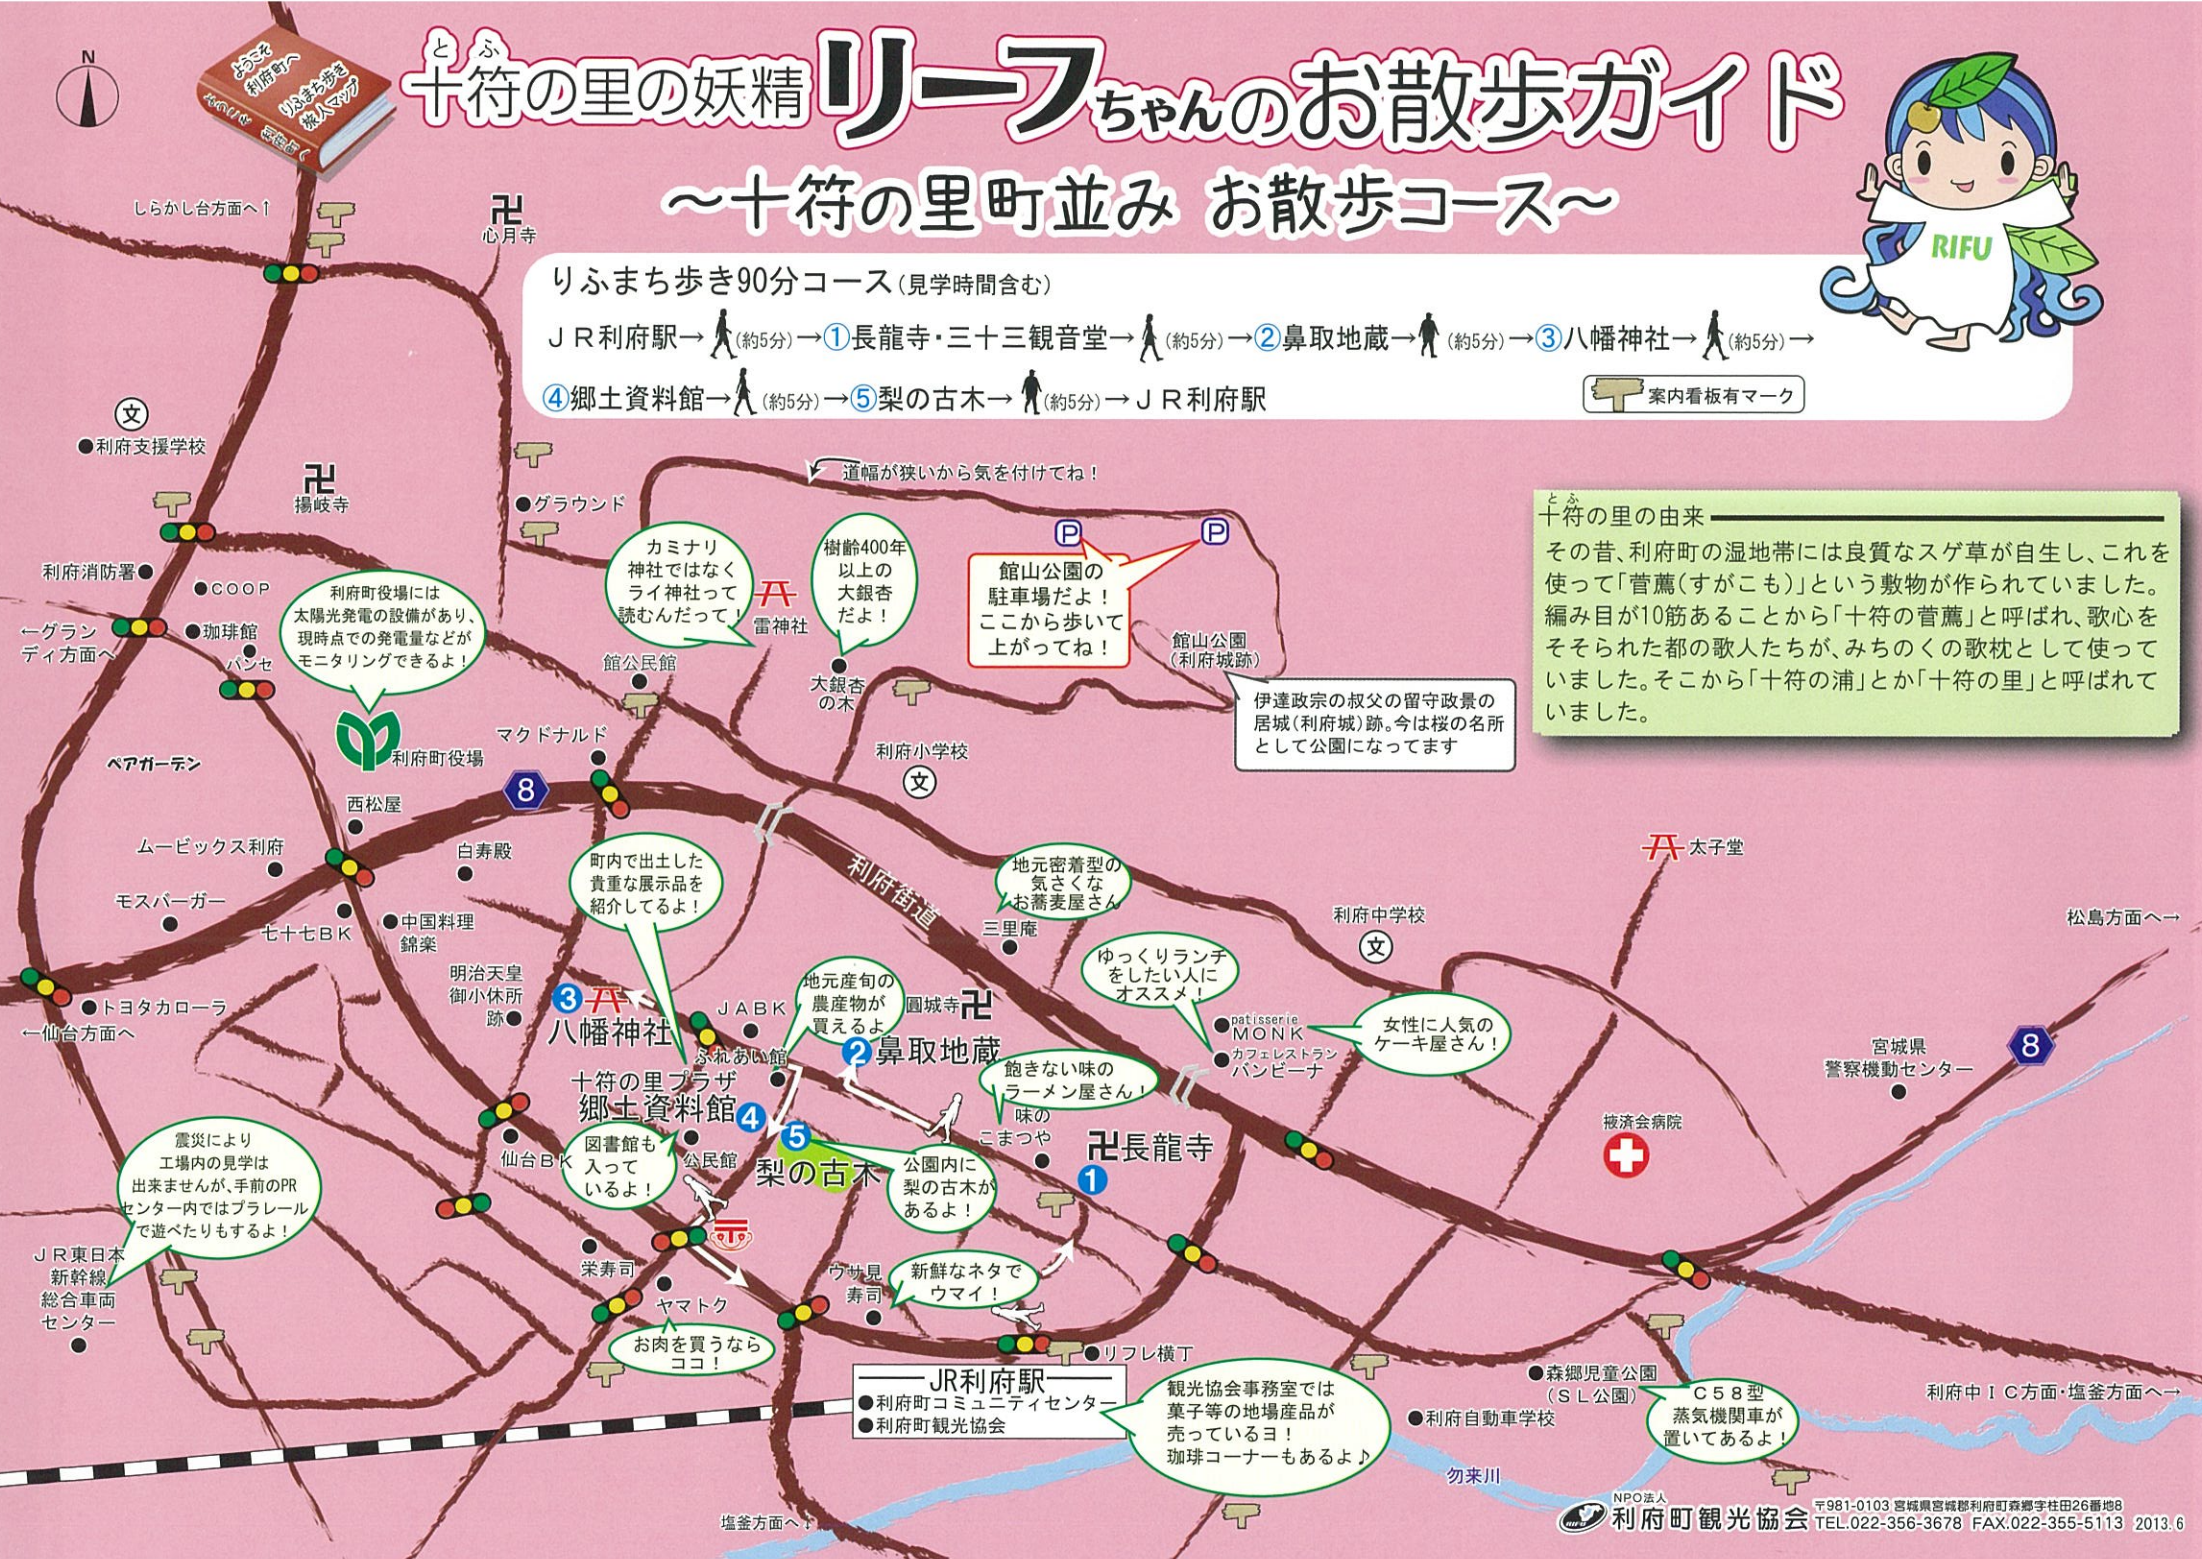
十符(とふ)の里の妖精リーフちゃんのお散歩ガイド
～十符の里町並み お散歩コース～

ようこそ利府町へ りふまち歩き旅人マップ

N

RIFU

りふまち歩き90分コース(見学時間含む)
ＪＲ利府駅→(約5分)→①長龍寺・三十三観音堂→(約5分)→②鼻取地蔵→(約5分)→③八幡神社→(約5分)→④郷土資料館→(約5分)→⑤梨の古木→(約5分)→ＪＲ利府駅

案内看板有マーク

十符(とふ)の里の由来
その昔、利府町の湿地帯には良質なスゲ草が自生し、これを使って「菅薦(すがこも)」という敷物が作られていました。編み目が10筋あることから「十符の菅薦」と呼ばれ、歌心をそそられた都の歌人たちが、みちのくの歌枕として使っていました。そこから「十符の浦」とか「十符の里」と呼ばれていました。

しらかし台方面へ↑
心月寺
利府支援学校
揚岐寺
利府消防署
COOP
珈琲館
←グランディ方面へ
パンセ
利府町役場には太陽光発電の設備があり、現時点での発電量などがモニタリングできるよ！
利府町役場
ベアガーデン
マクドナルド
西松屋
ムービックス利府
白寿殿
モスバーガー
七十七BK
中国料理 錦楽
明治天皇御小休所跡
トヨタカローラ
←仙台方面へ
グラウンド
カミナリ神社ではなくライ神社って読むんだって！
雷神社
館公民館
樹齢400年以上の大銀杏だよ！
大銀杏の木
道幅が狭いから気を付けてね！
館山公園の駐車場だよ！ここから歩いて上がってね！
館山公園(利府城跡)
伊達政宗の叔父の留守政景の居城(利府城)跡。今は桜の名所として公園になってます
利府小学校
8
利府街道
町内で出土した貴重な展示品を紹介してるよ！
地元密着型の気さくなお蕎麦屋さん
三里庵
太子堂
利府中学校
松島方面へ→
ゆっくりランチをしたい人にオススメ！
patisserie MONK
女性に人気のケーキ屋さん！
カフェレストラン バンビーナ
地元産旬の農産物が買えるよ
JABK
圓城寺
③八幡神社
ふれあい館
②鼻取地蔵
十符の里プラザ
郷土資料館④
飽きない味のラーメン屋さん！
味のこまつや
⑤梨の古木
長龍寺
①
宮城県警察機動センター
8
掖済会病院
震災により工場内の見学は出来ませんが、手前のPRセンター内ではプラレールで遊べたりもするよ！
ＪＲ東日本新幹線総合車両センター
図書館も入っているよ！
仙台BK
公民館
公園内に梨の古木があるよ！
栄寿司
ヤマトク
ウサ見寿司
新鮮なネタでウマイ！
お肉を買うならココ！
リフレ横丁
JR利府駅
●利府町コミュニティセンター
●利府町観光協会
観光協会事務室では菓子等の地場産品が売っているヨ！珈琲コーナーもあるよ♪
森郷児童公園(SL公園)
C58型蒸気機関車が置いてあるよ！
利府自動車学校
利府中ＩＣ方面・塩釜方面へ→
勿来川
塩釜方面へ↓
NPO法人 利府町観光協会
〒981-0103 宮城県宮城郡利府町森郷字柱田26番地8
TEL.022-356-3678 FAX.022-355-5113 2013.6